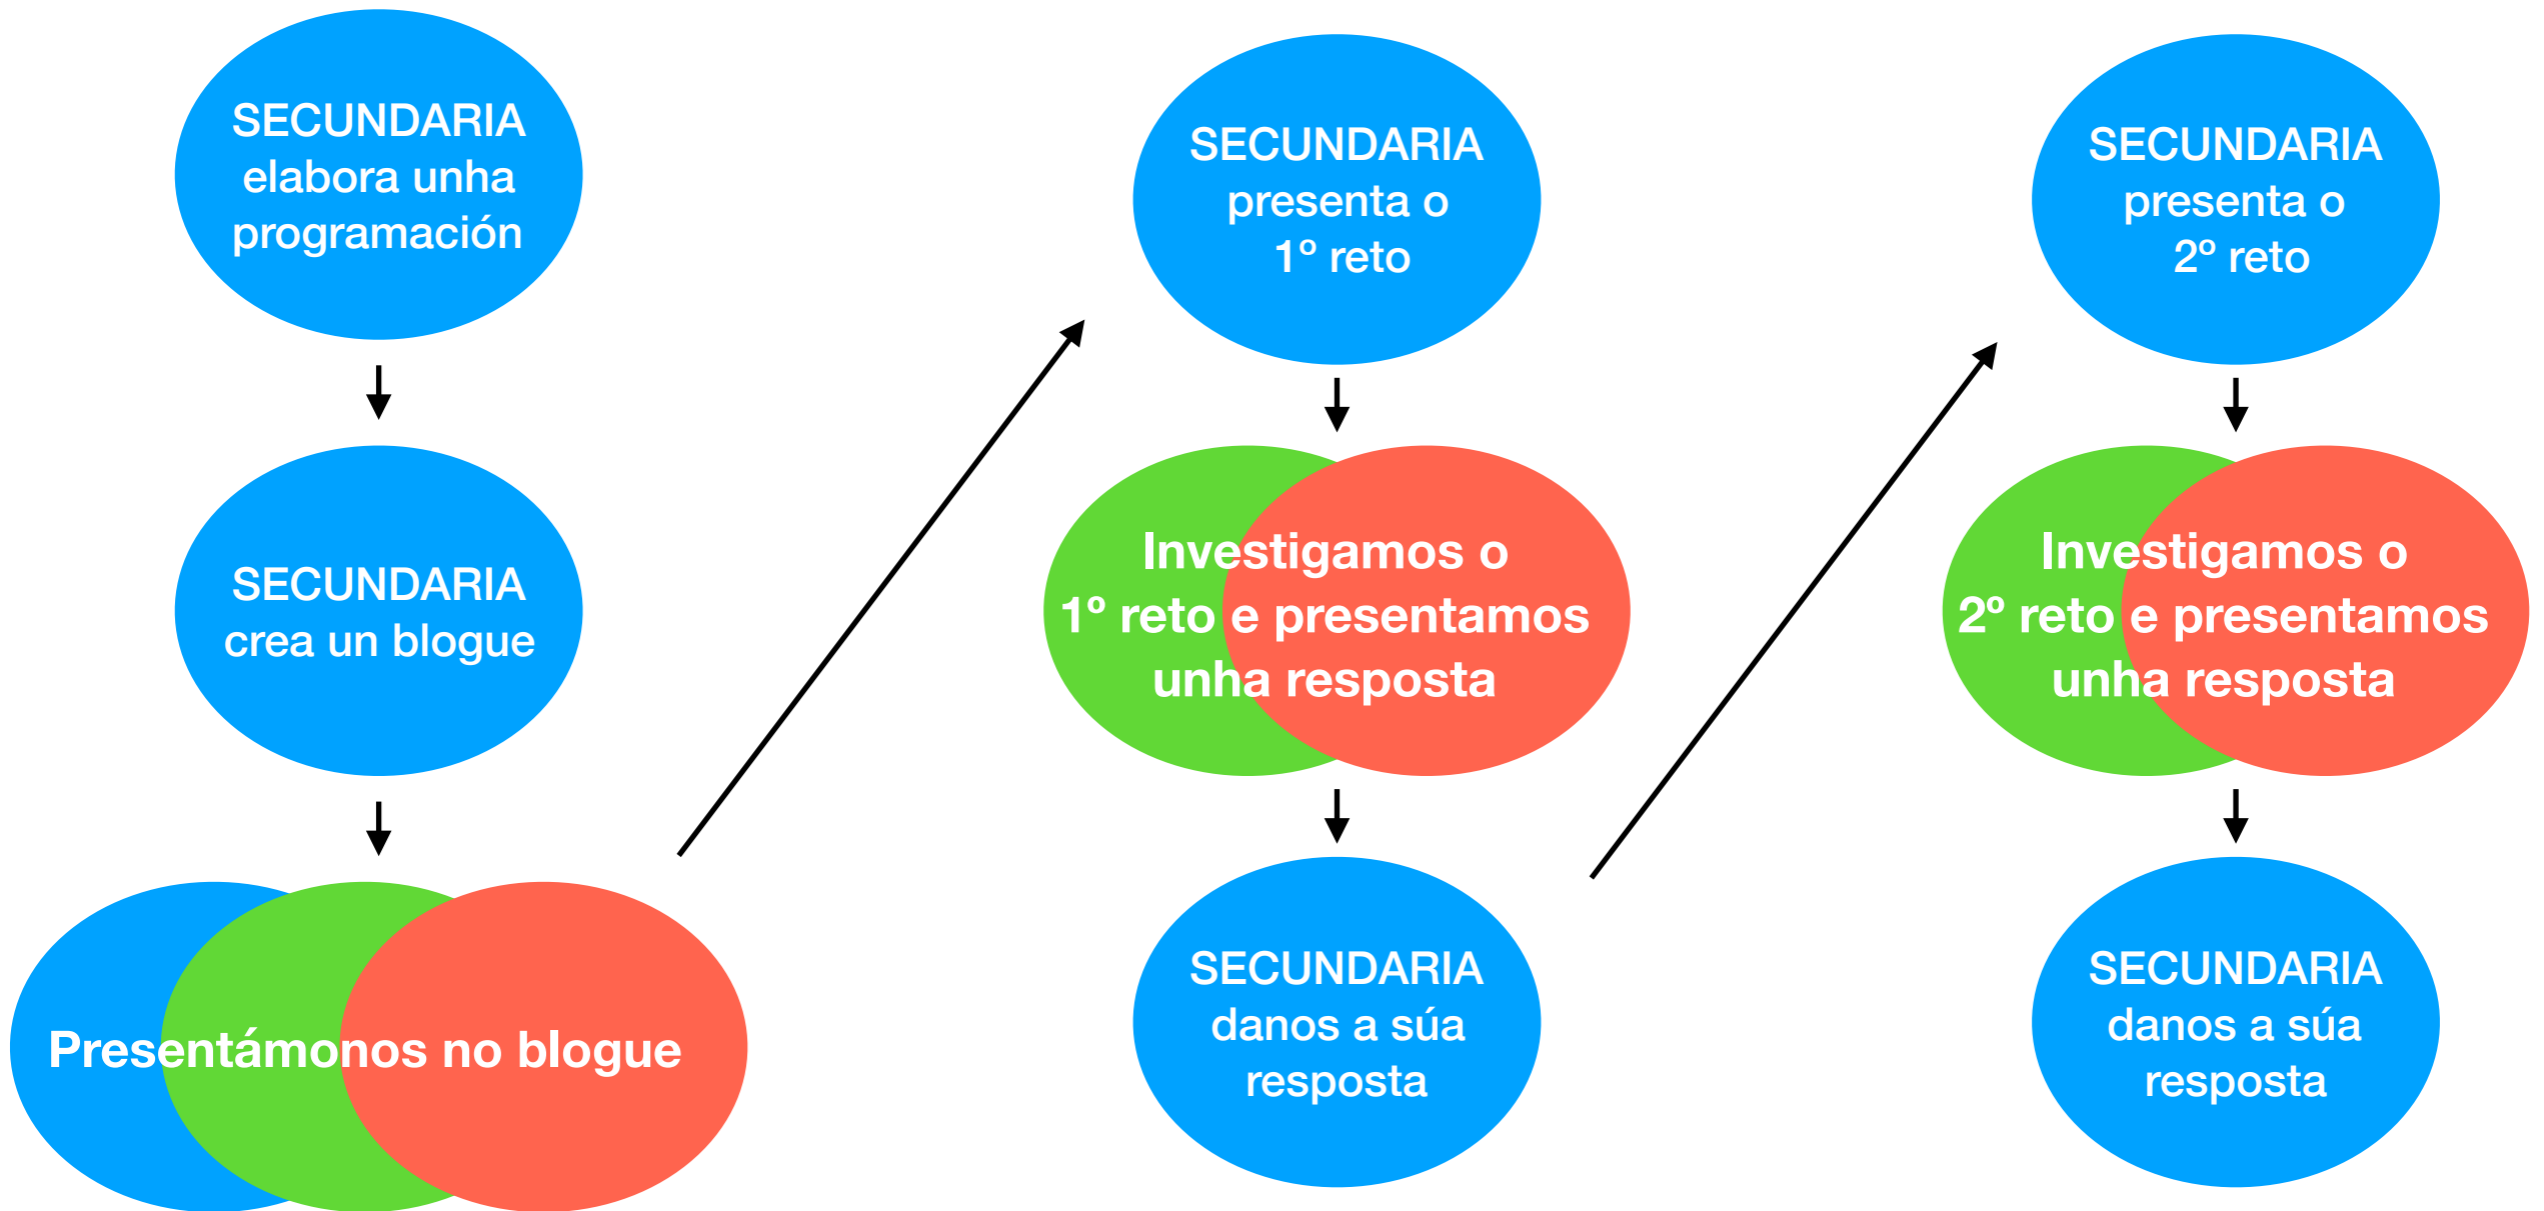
SECUNDARIA elabora unha programación

SECUNDARIA crea un blogue

Presentámonos no blogue

SECUNDARIA presenta o 1º reto

Investigamos o 1º reto e presentamos unha resposta

SECUNDARIA danos a súa resposta

SECUNDARIA presenta o 2º reto

Investigamos o 2º reto e presentamos unha resposta

SECUNDARIA danos a súa resposta